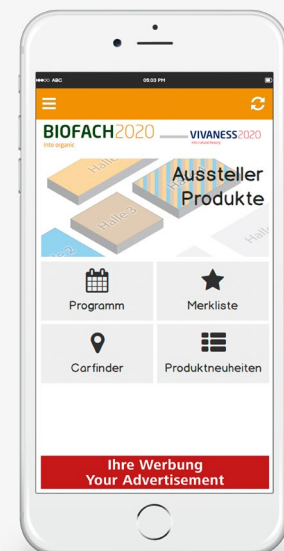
●●●○○ ABC 09:03 PM

BIOFACH2020
into organic

VIVANESS2020
into natural beauty

Halle
Halle 3
Halle 2
Halle

Aussteller
Produkte

Programm

Merkliste

Carfinder

Produktneuheiten

Ihre Werbung
Your Advertisement